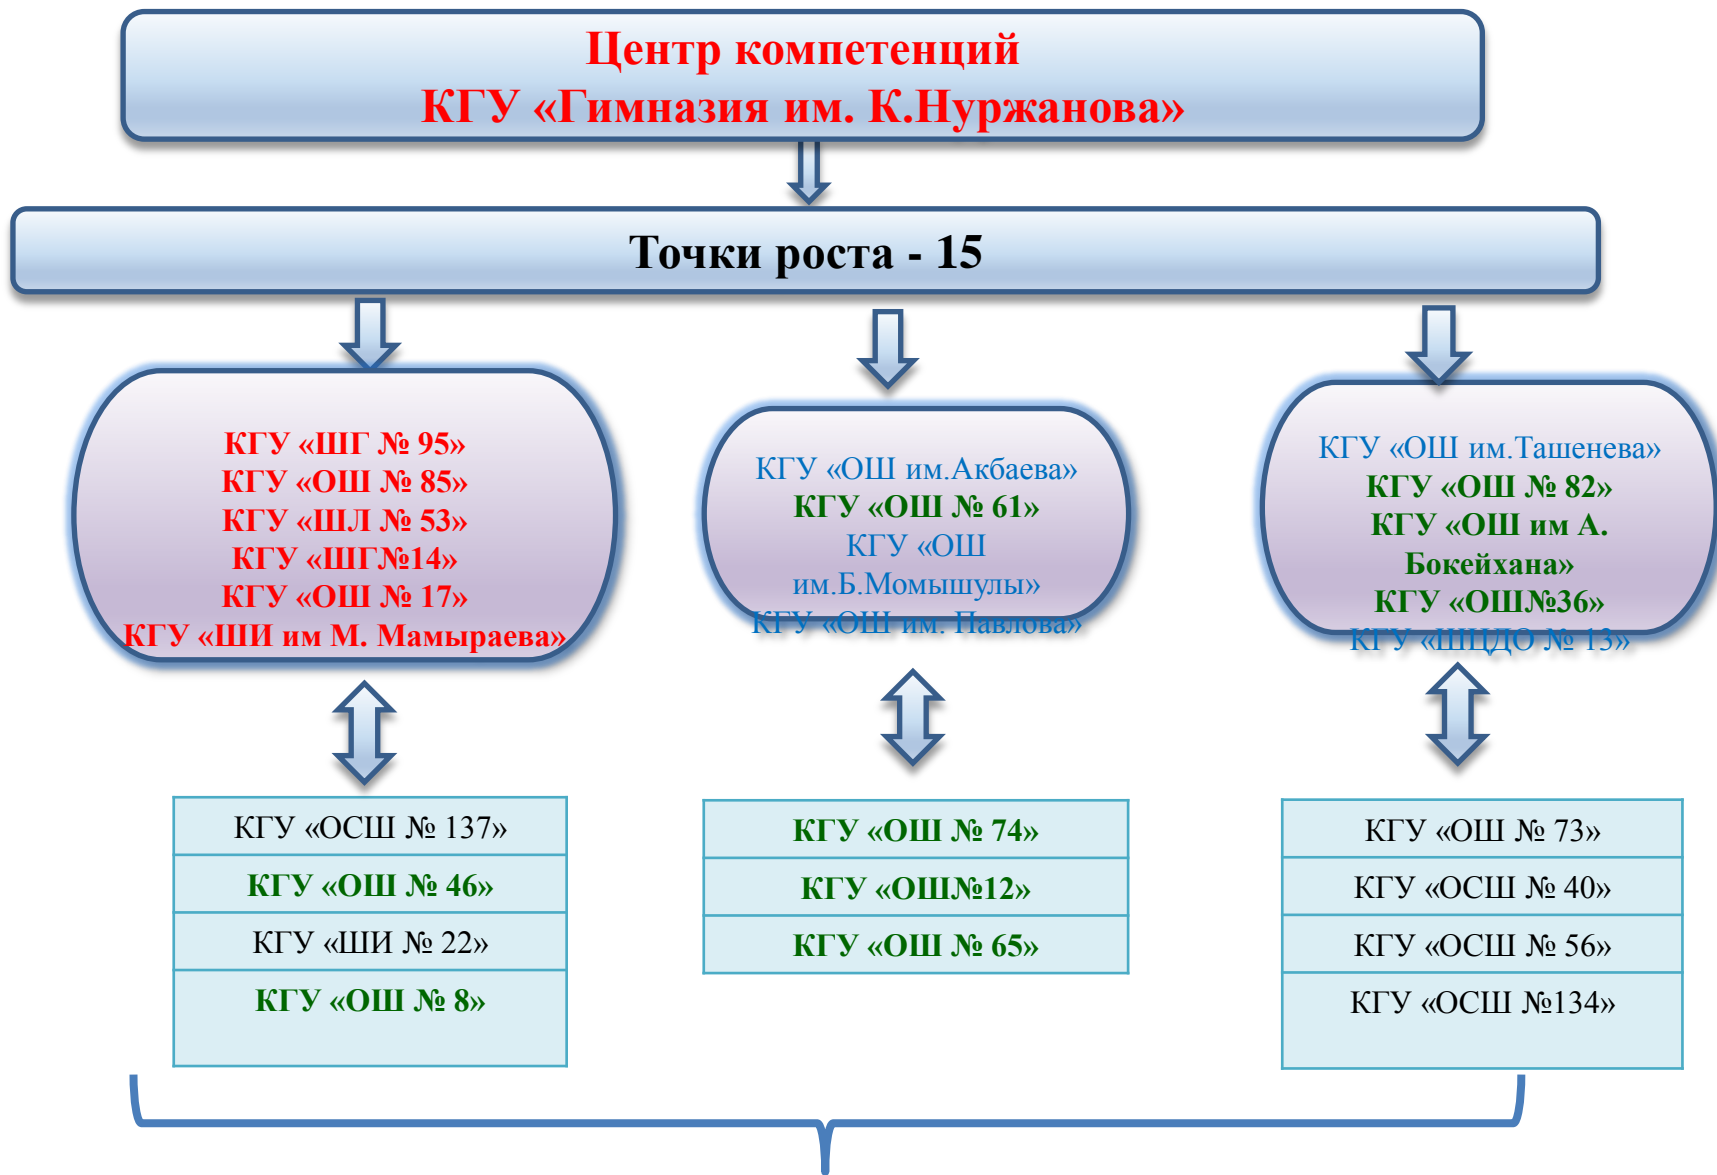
Центр компетенций
КГУ «Гимназия им. К.Нуржанова»

Точки роста - 15

КГУ «ШГ № 95»
КГУ «ОШ № 85»
КГУ «ШЛ № 53»
КГУ «ШГ№14»
КГУ «ОШ № 17»
КГУ «ШИ им М. Мамыраева»

КГУ «ОШ им.Акбаева»
КГУ «ОШ № 61»
КГУ «ОШ им.Б.Момышулы»
КГУ «ОШ им. Павлова»

КГУ «ОШ им.Ташенева»
КГУ «ОШ № 82»
КГУ «ОШ им А. Бокейхана»
КГУ «ОШ№36»
КГУ «ШЦДО № 13»

| КГУ «ОСШ № 137» |
|---|
| КГУ «ОШ № 46» |
| КГУ «ШИ № 22» |
| КГУ «ОШ № 8» |

| КГУ «ОШ № 74» |
|---|
| КГУ «ОШ№12» |
| КГУ «ОШ № 65» |

| КГУ «ОШ № 73» |
|---|
| КГУ «ОСШ № 40» |
| КГУ «ОСШ № 56» |
| КГУ «ОСШ №134» |